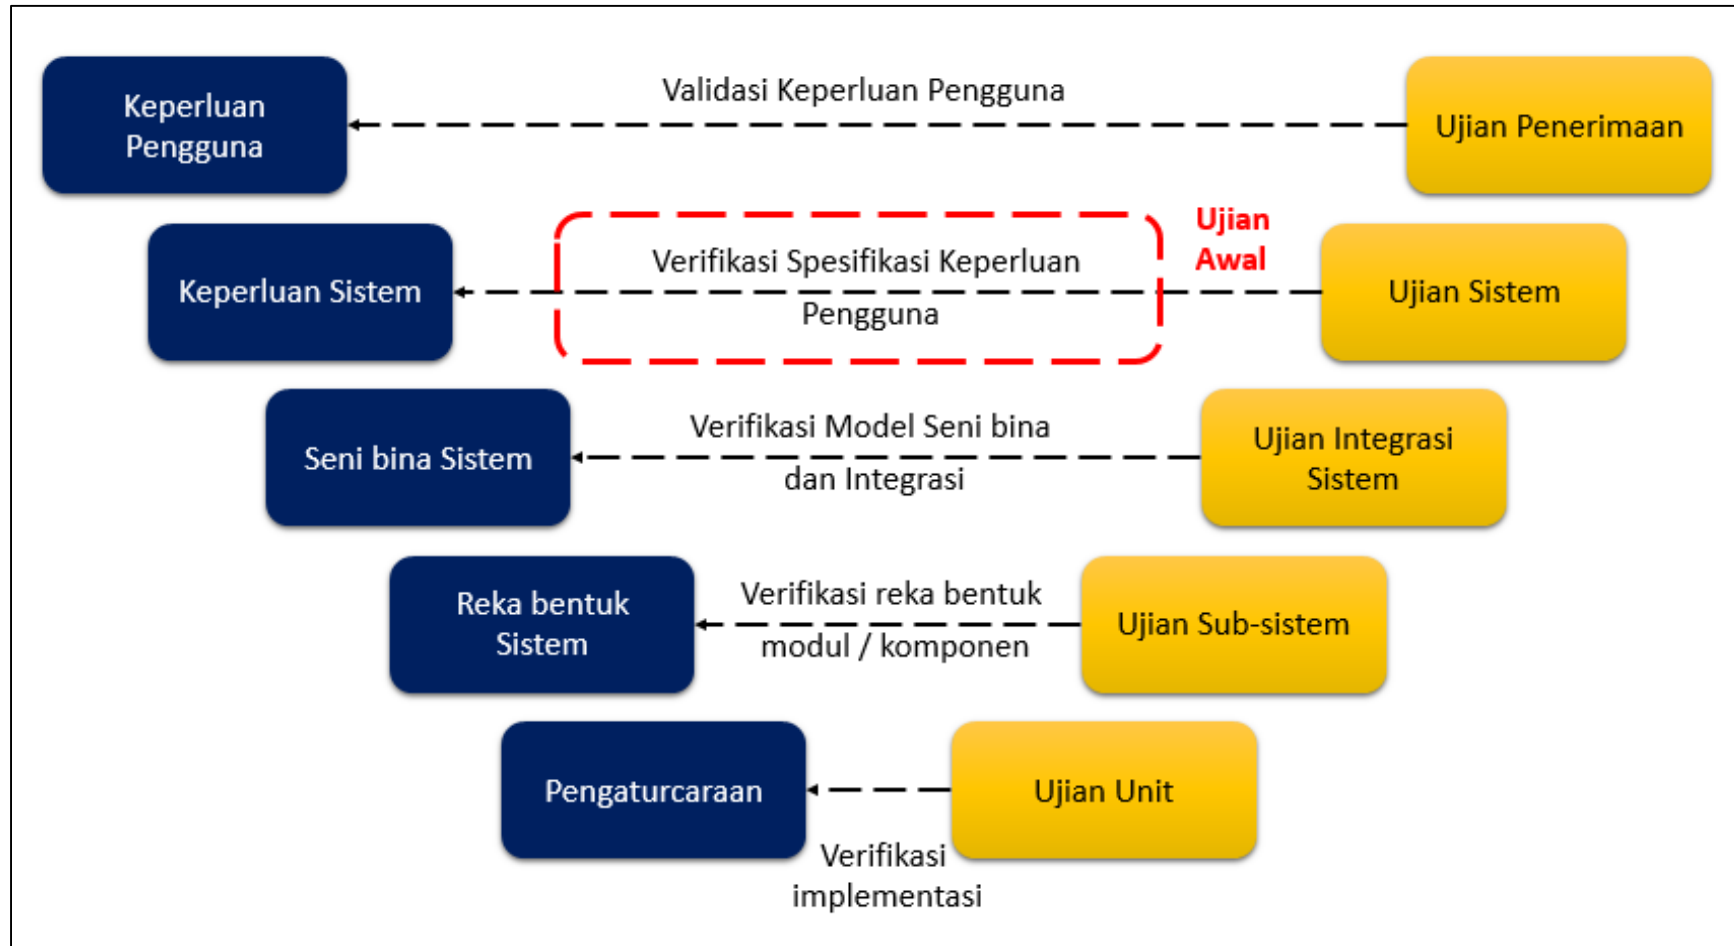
Keperluan Pengguna

Validasi Keperluan Pengguna

Ujian Penerimaan

Keperluan Sistem

Verifikasi Spesifikasi Keperluan Pengguna

Ujian Awal

Ujian Sistem

Seni bina Sistem

Verifikasi Model Seni bina dan Integrasi

Ujian Integrasi Sistem

Reka bentuk Sistem

Verifikasi reka bentuk modul / komponen

Ujian Sub-sistem

Pengaturcaraan

Ujian Unit

Verifikasi implementasi